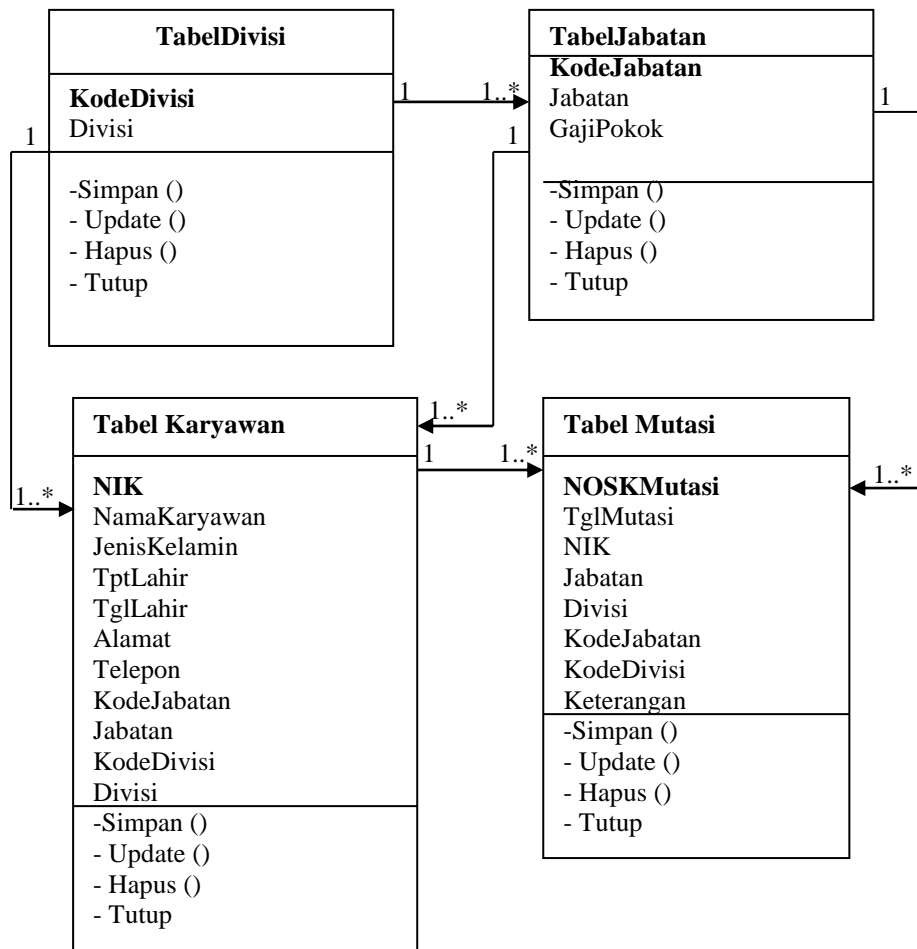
TabelDivisi

KodeDivisi
Divisi

-Simpan ()
- Update ()
- Hapus ()
- Tutup

1

1..*

TabelJabatan
KodeJabatan
Jabatan
GajiPokok

-Simpan ()
- Update ()
- Hapus ()
- Tutup

1

1

1

1..*

Tabel Karyawan

NIK
NamaKaryawan
JenisKelamin
TptLahir
TglLahir
Alamat
Telepon
KodeJabatan
Jabatan
KodeDivisi
Divisi
-Simpan ()
- Update ()
- Hapus ()
- Tutup

1..*

1

1..*

Tabel Mutasi

NOSKMutasi
TglMutasi
NIK
Jabatan
Divisi
KodeJabatan
KodeDivisi
Keterangan
-Simpan ()
- Update ()
- Hapus ()
- Tutup

1..*